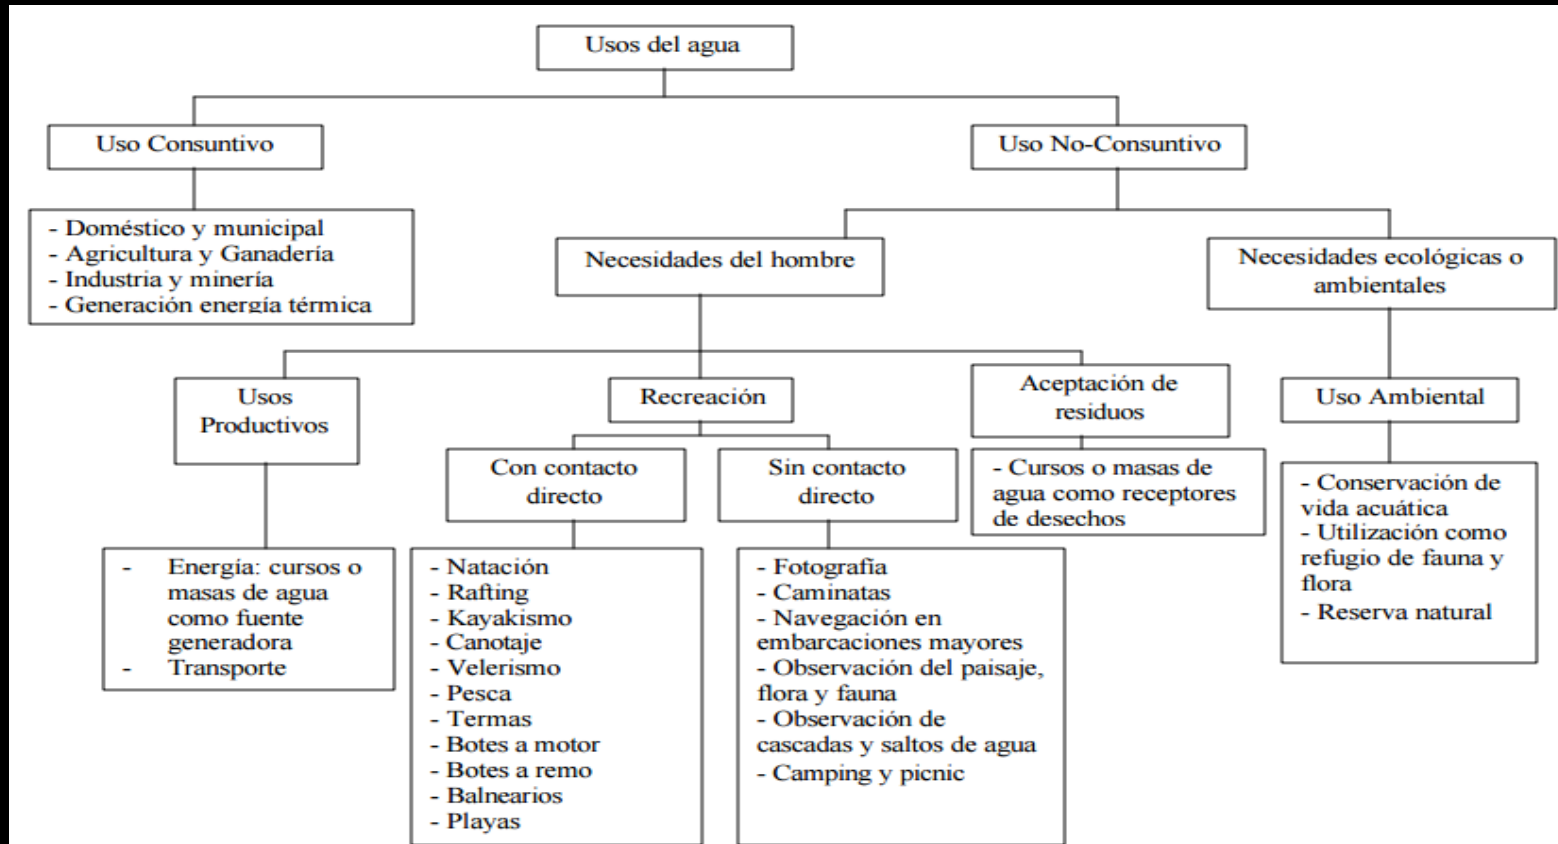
Usos del agua

Uso Consuntivo

- Doméstico y municipal
- Agricultura y Ganadería
- Industria y minería
- Generación energía térmica

Uso No-Consuntivo

Necesidades del hombre

Necesidades ecológicas o ambientales

Usos Productivos

- Energía: cursos o masas de agua como fuente generadora
- Transporte

Recreación

Con contacto directo

- Natación
- Rafting
- Kayakismo
- Canotaje
- Velerismo
- Pesca
- Termas
- Botes a motor
- Botes a remo
- Balnearios
- Playas

Sin contacto directo

- Fotografía
- Caminatas
- Navegación en embarcaciones mayores
- Observación del paisaje, flora y fauna
- Observación de cascadas y saltos de agua
- Camping y picnic

Aceptación de residuos

- Cursos o masas de agua como receptores de desechos

Uso Ambiental

- Conservación de vida acuática
- Utilización como refugio de fauna y flora
- Reserva natural